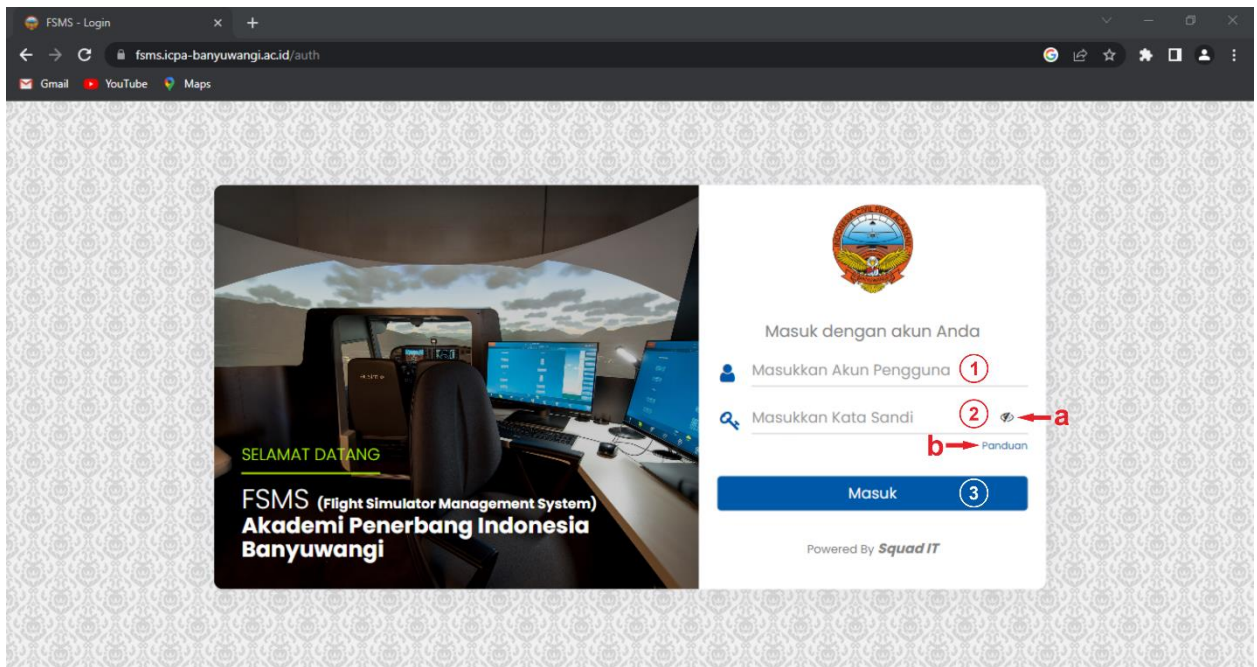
FSMS - Login

fsms.icpa-banyuwangi.ac.id/auth

Gmail YouTube Maps

SELAMAT DATANG

FSMS (Flight Simulator Management System)
Akademi Penerbang Indonesia Banyuwangi

Masuk dengan akun Anda

Masukkan Akun Pengguna 1

Masukkan Kata Sandi 2 a

b Panduan

Masuk 3

Powered By Squad IT